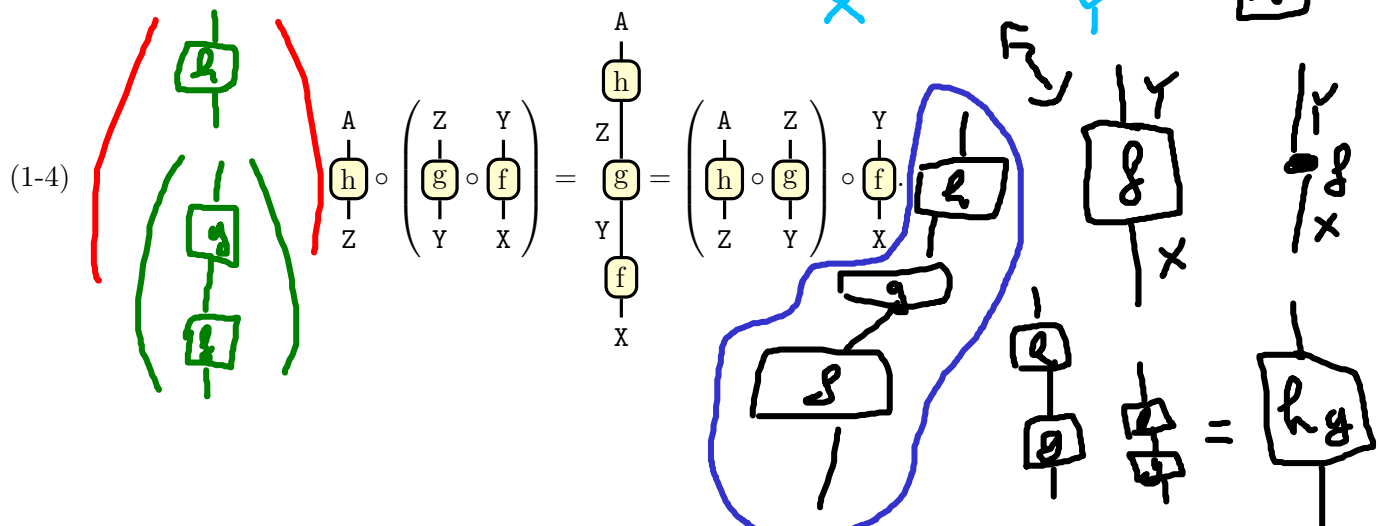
(1-4) $\mathtt{h}\circ\left(\mathtt{g}\circ\mathtt{f}\right)=\mathtt{h}\,\mathtt{g}\,\mathtt{f}=\left(\mathtt{h}\circ\mathtt{g}\right)\circ\mathtt{f}.$

A, Z, Z, Y, Y, X, A, Z, Y, X, A, Z, Z, Y, Y, X

h, g, f

X Y

f: Y

Y f X

Y f X

h g = hg